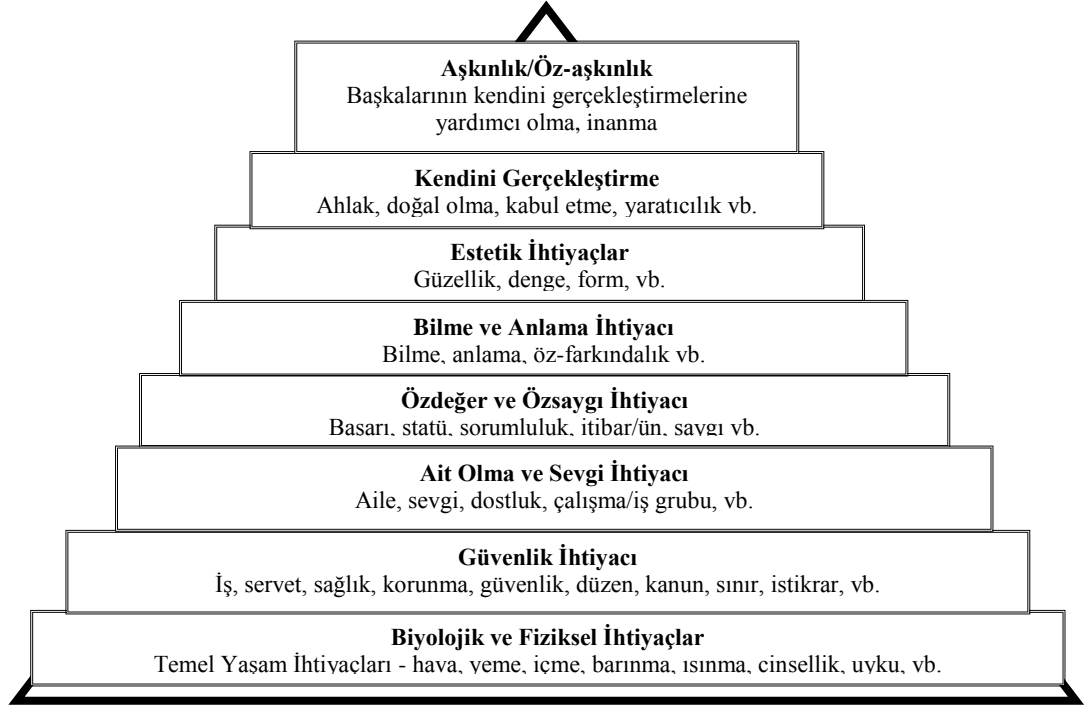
Aşkınlık/Öz-aşkınlık
Başkalarının kendini gerçekleştirmelerine yardımcı olma, inanma

Kendini Gerçekleştirme
Ahlak, doğal olma, kabul etme, yaratıcılık vb.

Estetik İhtiyaçlar
Güzellik, denge, form, vb.

Bilme ve Anlama İhtiyacı
Bilme, anlama, öz-farkındalık vb.

Özdeğer ve Özsaygı İhtiyacı
Başarı, statü, sorumluluk, itibar/ün, saygı vb.

Ait Olma ve Sevgi İhtiyacı
Aile, sevgi, dostluk, çalışma/iş grubu, vb.

Güvenlik İhtiyacı
İş, servet, sağlık, korunma, güvenlik, düzen, kanun, sınır, istikrar, vb.

Biyolojik ve Fiziksel İhtiyaçlar
Temel Yaşam İhtiyaçları - hava, yeme, içme, barınma, ısınma, cinsellik, uyku, vb.